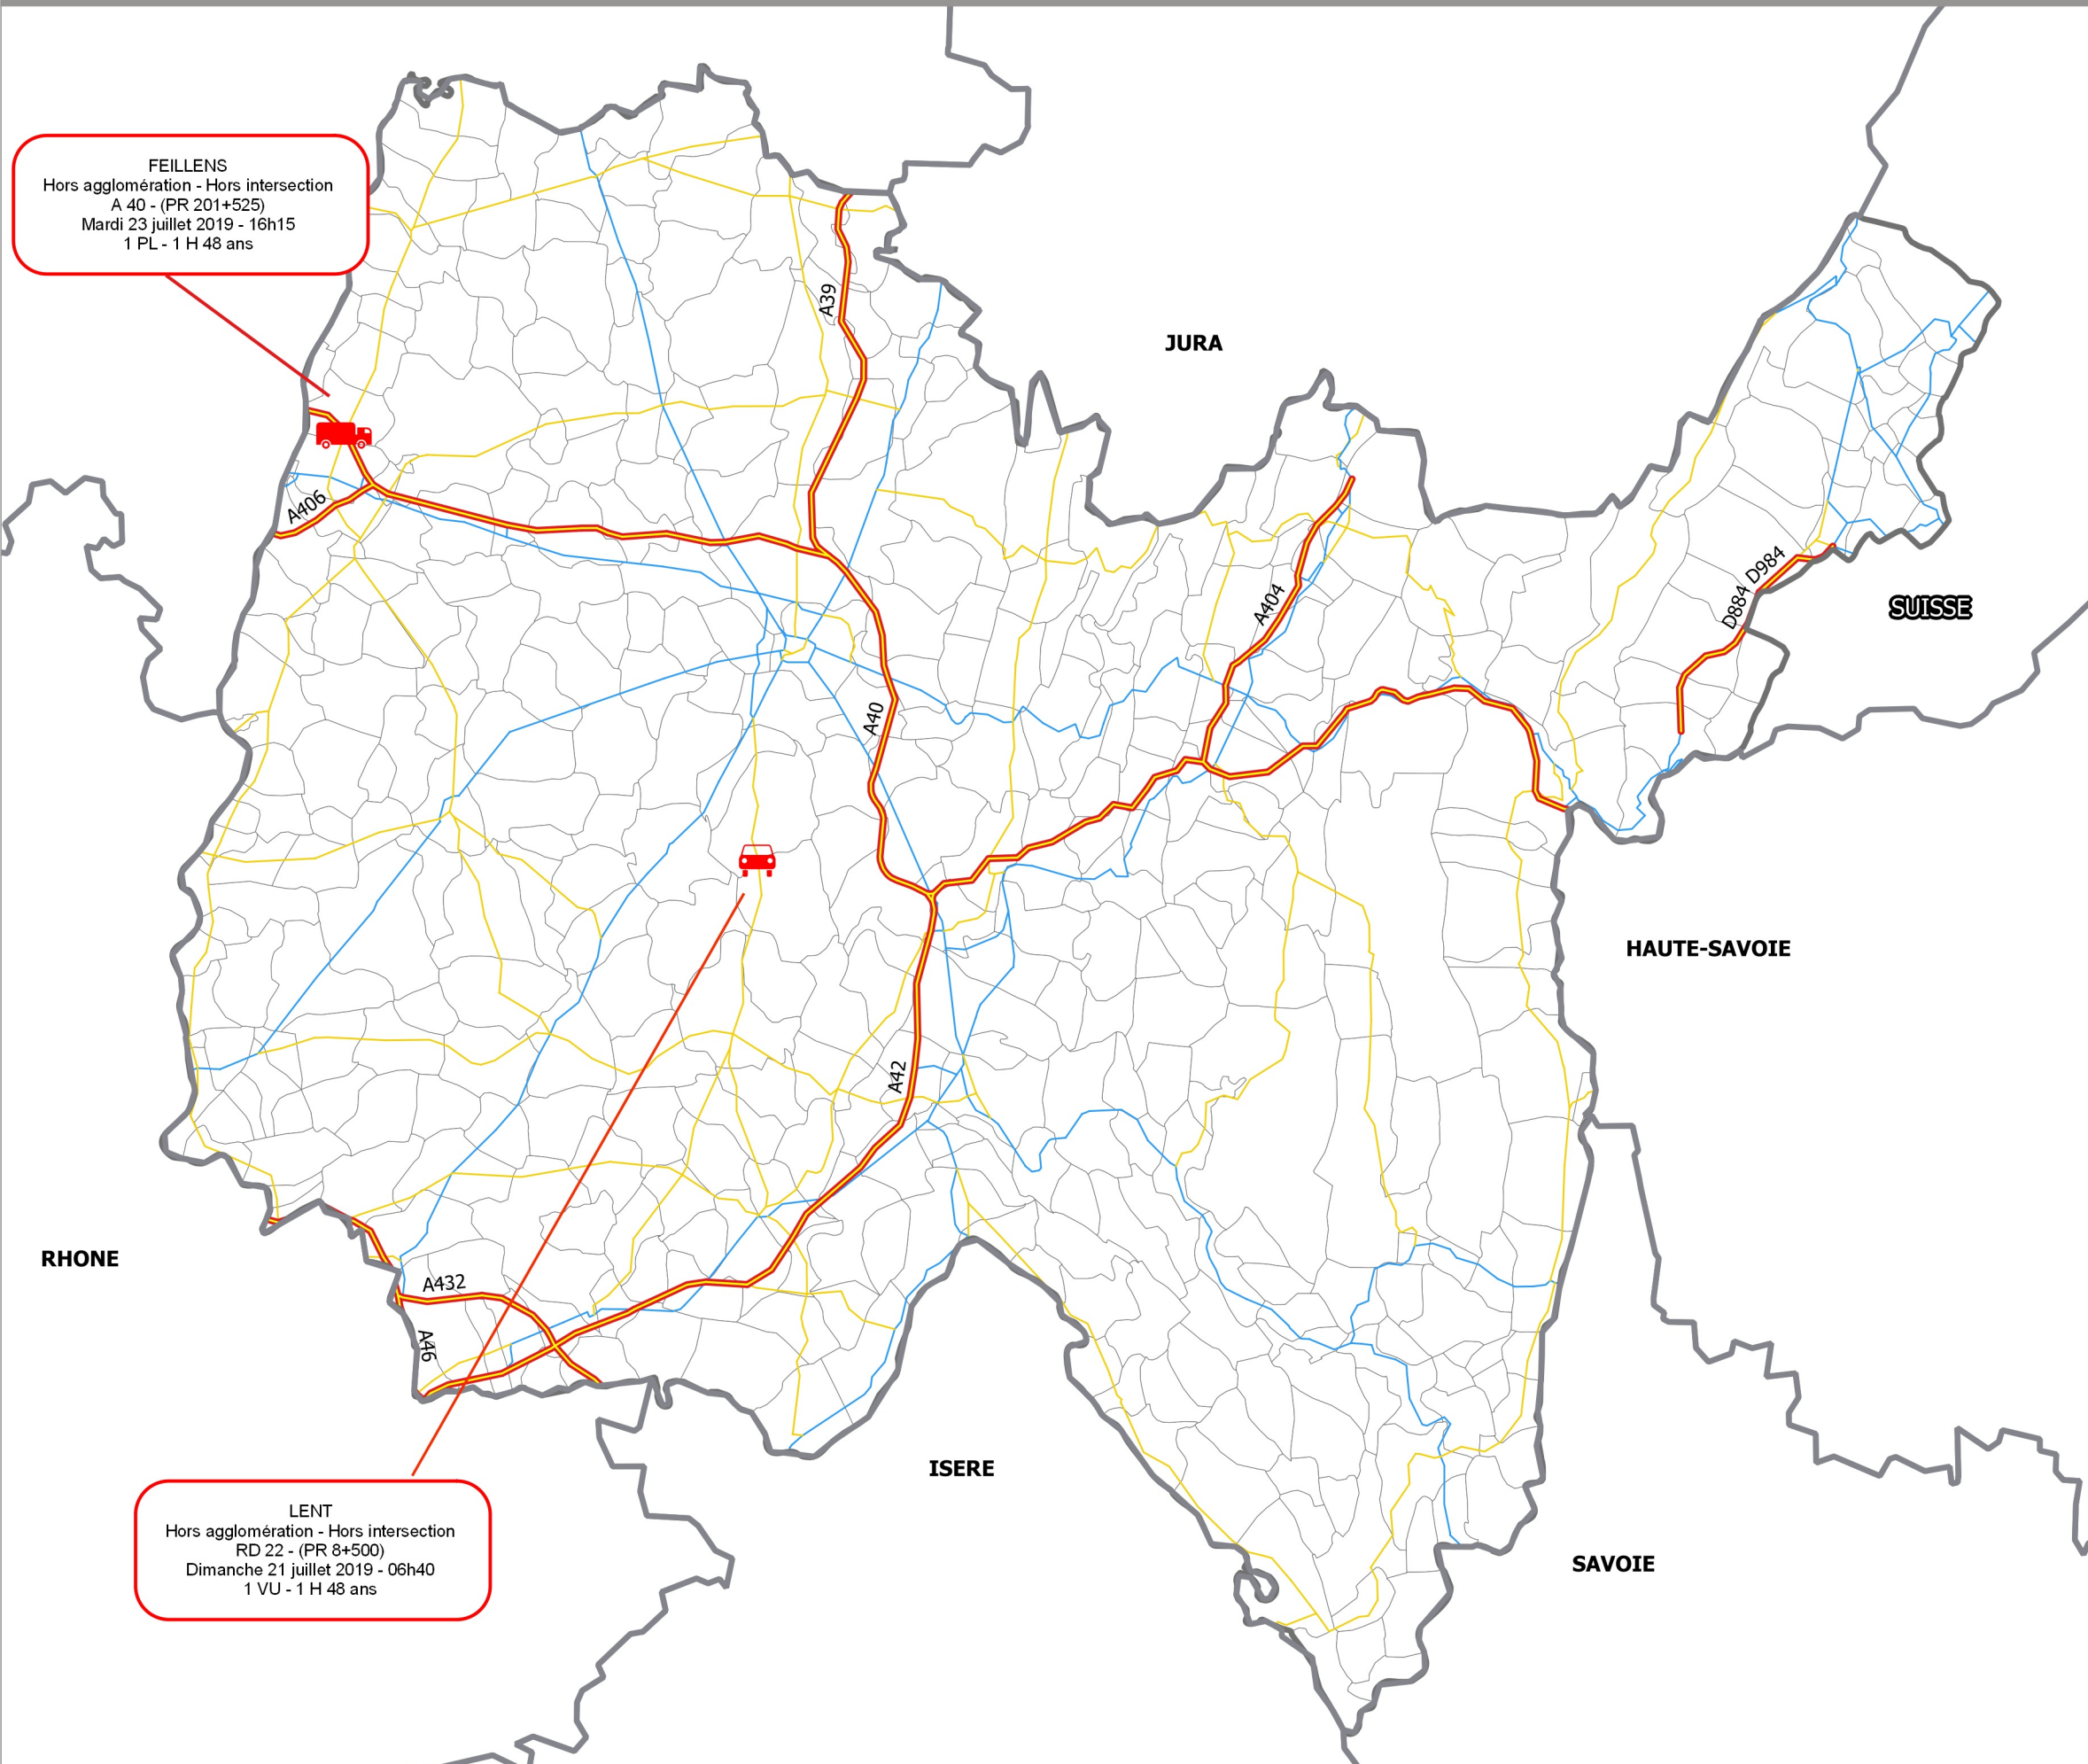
FEILLENS
Hors agglomération - Hors intersection
A 40 - (PR 201+525)
Mardi 23 juillet 2019 - 16h15
1 PL - 1 H 48 ans

A39

JURA

A406

A404

D984

D884

SUISSE

A40

HAUTE-SAVOIE

A42

RHONE

A432

A46

ISERE

SAVOIE

LENT
Hors agglomération - Hors intersection
RD 22 - (PR 8+500)
Dimanche 21 juillet 2019 - 06h40
1 VU - 1 H 48 ans